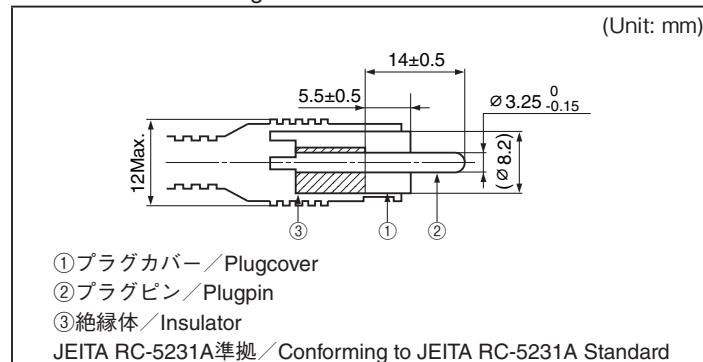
(Unit: mm)

14±0.5

5.5±0.5

$\varnothing 3.25^{\,0}_{-0.15}$

12Max.

$(\varnothing 8.2)$

③ ① ②

①プラグカバー／Plugcover
②プラグピン／Plugpin
③絶縁体／Insulator
JEITA RC-5231A準拠／Conforming to JEITA RC-5231A Standard